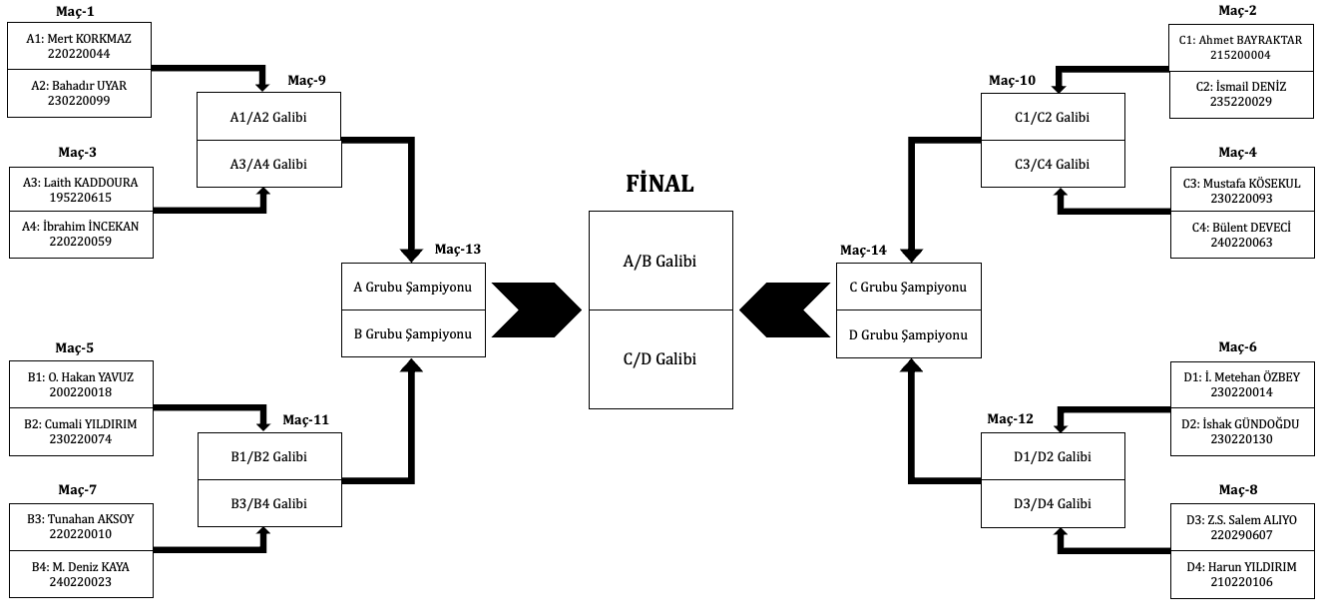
Maç-1
A1: Mert KORKMAZ
220220044
A2: Bahadır UYAR
230220099

Maç-9
A1/A2 Galibi
A3/A4 Galibi

Maç-3
A3: Laith KADDOURA
195220615
A4: İbrahim İNCEKAN
220220059

Maç-13
A Grubu Şampiyonu
B Grubu Şampiyonu

Maç-5
B1: O. Hakan YAVUZ
200220018
B2: Cumali YILDIRIM
230220074

Maç-11
B1/B2 Galibi
B3/B4 Galibi

Maç-7
B3: Tunahan AKSOY
220220010
B4: M. Deniz KAYA
240220023

FİNAL
A/B Galibi
C/D Galibi

Maç-2
C1: Ahmet BAYRAKTAR
215200004
C2: İsmail DENİZ
235220029

Maç-10
C1/C2 Galibi
C3/C4 Galibi

Maç-4
C3: Mustafa KÖSEKUL
230220093
C4: Bülent DEVECİ
240220063

Maç-14
C Grubu Şampiyonu
D Grubu Şampiyonu

Maç-6
D1: İ. Metehan ÖZBEY
230220014
D2: İshak GÜNDOĞDU
230220130

Maç-12
D1/D2 Galibi
D3/D4 Galibi

Maç-8
D3: Z.S. Salem ALIYO
220290607
D4: Harun YILDIRIM
210220106